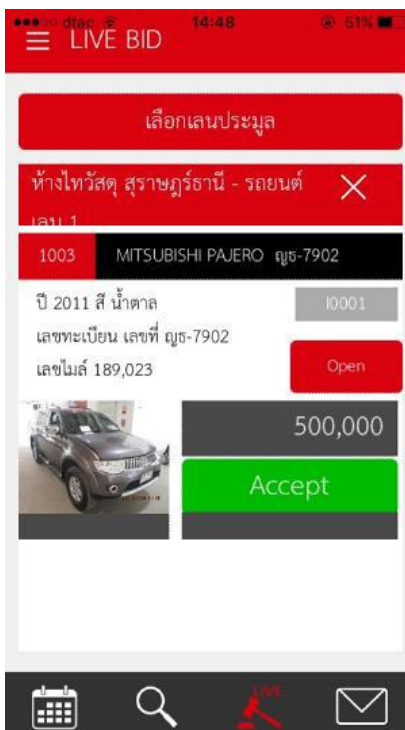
●●●○○ dtac 14:48 51%

LIVE BID

เลือกเลนประมูล

ห้างไทวัสดุ สุราษฎร์ธานี - รถยนต์ เลน 1

1003 MITSUBISHI PAJERO ญช-7902

ปี 2011 สี น้ำตาล

I0001

เลขทะเบียน เลขที่ ญช-7902

เลขไมล์ 189,023

Open

500,000

Accept

LIVE